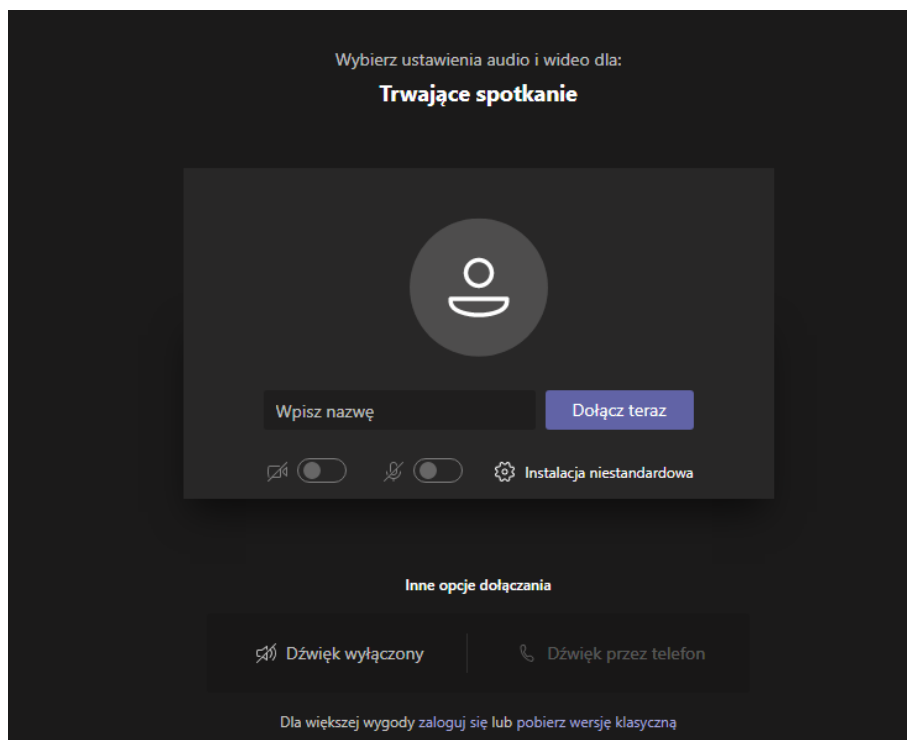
Wybierz ustawienia audio i wideo dla:

Trwające spotkanie

Wpisz nazwę

Dołącz teraz

Instalacja niestandardowa

Inne opcje dołączania

Dźwięk wyłączony

Dźwięk przez telefon

Dla większej wygody zaloguj się lub pobierz wersję klasyczną